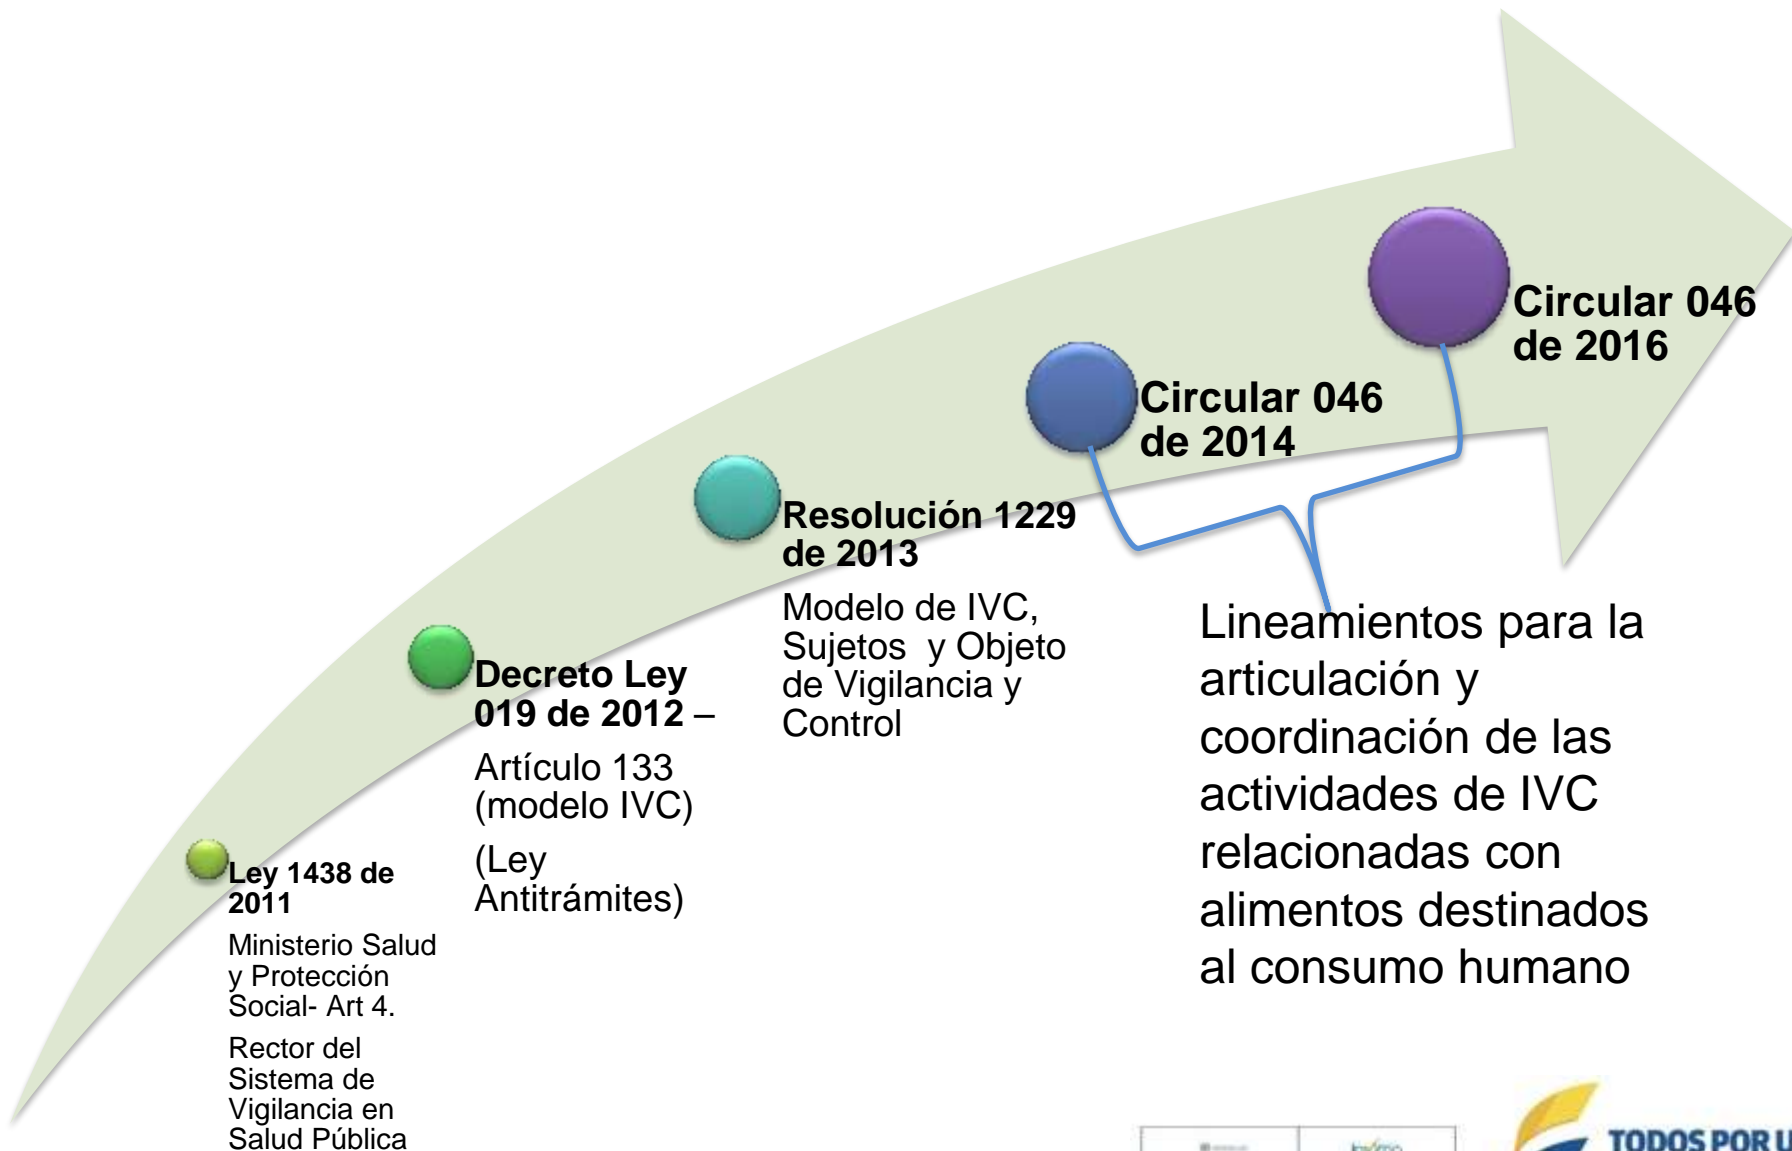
Ley 1438 de 2011

Ministerio Salud y Protección Social- Art 4.

Rector del Sistema de Vigilancia en Salud Pública

Decreto Ley 019 de 2012 –

Artículo 133 (modelo IVC)

(Ley Antitrámites)

Resolución 1229 de 2013

Modelo de IVC, Sujetos y Objeto de Vigilancia y Control

Circular 046 de 2014

Circular 046 de 2016

Lineamientos para la articulación y coordinación de las actividades de IVC relacionadas con alimentos destinados al consumo humano

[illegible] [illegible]

TODOS POR U